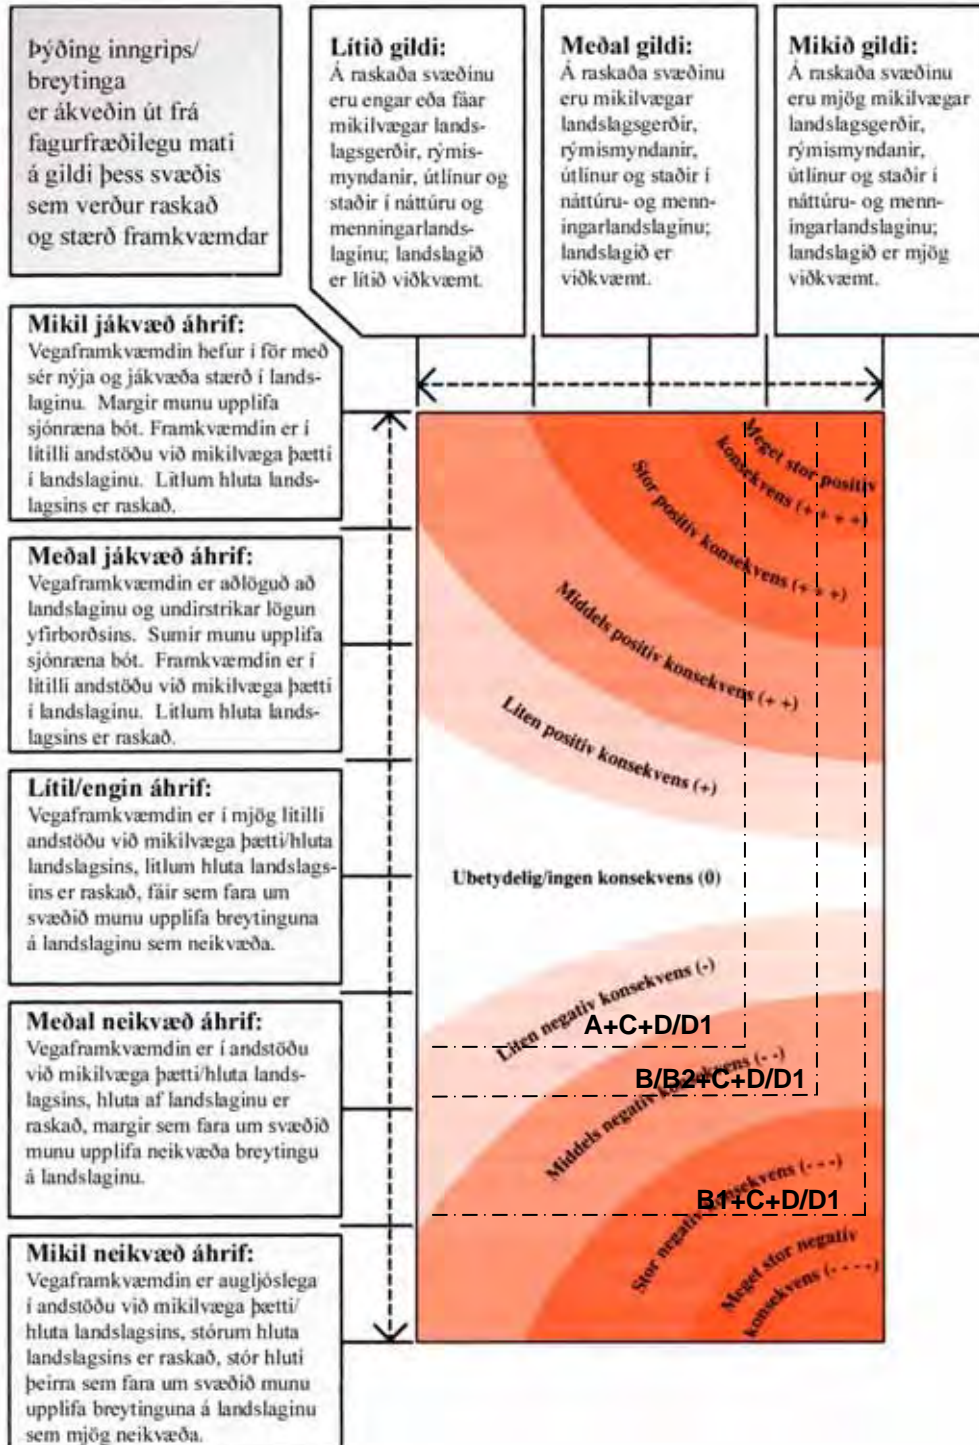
Þýðing inngrips/ breytinga er ákveðin út frá fagurfræðilegu mati á gildi þess svæðis sem verður raskað og stærð framkvæmdar

**Lítið gildi:**
Á raskaða svæðinu eru engar eða fáar mikilvægar landslagsgerðir, rýmismyndanir, útlínur og staðir í náttúru og menningarlandslaginu; landslagið er lítið viðkvæmt.

**Meðal gildi:**
Á raskaða svæðinu eru mikilvægar landslagsgerðir, rýmismyndanir, útlínur og staðir í náttúru- og menningarlandslaginu; landslagið er viðkvæmt.

**Mikið gildi:**
Á raskaða svæðinu eru mjög mikilvægar landslagsgerðir, rýmismyndanir, útlínur og staðir í náttúru- og menningarlandslaginu; landslagið er mjög viðkvæmt.

**Mikil jákvæð áhrif:**
Vegaframkvæmdin hefur í för með sér nýja og jákvæða stærð í landslaginu. Margir munu upplifa sjónræna bót. Framkvæmdin er í litilli andstöðu við mikilvæga þætti í landslaginu. Litlum hluta landslagsins er raskað.

**Meðal jákvæð áhrif:**
Vegaframkvæmdin er aðlöguð að landslaginu og undirstrikar lögun yfirborðsins. Sumir munu upplifa sjónræna bót. Framkvæmdin er í litilli andstöðu við mikilvæga þætti í landslaginu. Litlum hluta landslagsins er raskað.

**Lítil/engin áhrif:**
Vegaframkvæmdin er í mjög litilli andstöðu við mikilvæga þætti/hluta landslagsins, litlum hluta landslagsins er raskað, fáir sem fara um svæðið munu upplifa breytinguna á landslaginu sem neikvæða.

**Meðal neikvæð áhrif:**
Vegaframkvæmdin er í andstöðu við mikilvæga þætti/hluta landslagsins, hluta af landslaginu er raskað, margir sem fara um svæðið munu upplifa neikvæða breytingu á landslaginu.

**Mikil neikvæð áhrif:**
Vegaframkvæmdin er augljóslega í andstöðu við mikilvæga þætti/ hluta landslagsins, stórum hluta landslagsins er raskað, stór hluti þeirra sem fara um svæðið munu upplifa breytinguna á landslaginu sem mjög neikvæða.

Meget stor positiv konsekvens (+ + + +)
Stor positiv konsekvens (+ + +)
Middels positiv konsekvens (+ +)
Liten positiv konsekvens (+)
Ubetydelig/ingen konsekvens (0)
Liten negativ konsekvens (-)
A+C+D/D1
Middels negativ konsekvens (- -)
B/B2+C+D/D1
Stor negativ konsekvens (- - -)
B1+C+D/D1
Meget stor negativ konsekvens (- - - -)